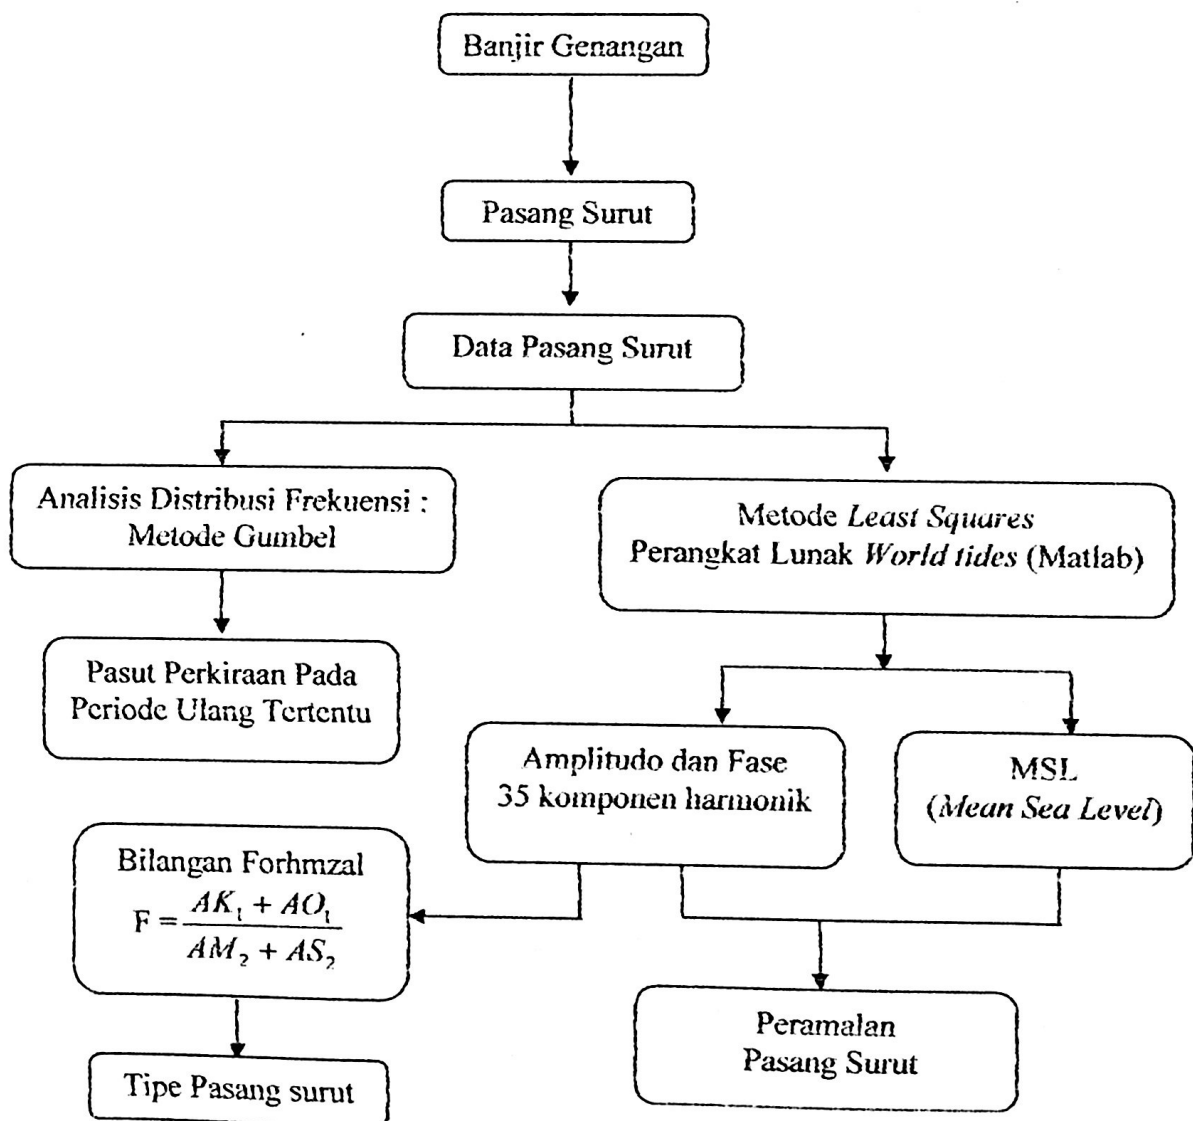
Banjir Genangan

Pasang Surut

Data Pasang Surut

Analisis Distribusi Frekuensi : Metode Gumbel

Metode *Least Squares* Perangkat Lunak *World tides* (Matlab)

Pasut Perkiraan Pada Periode Ulang Tertentu

Amplitudo dan Fase 35 komponen harmonik

MSL (*Mean Sea Level*)

Bilangan Forhmzal
$F = \frac{AK_1 + AO_1}{AM_2 + AS_2}$

Tipe Pasang surut

Peramalan Pasang Surut